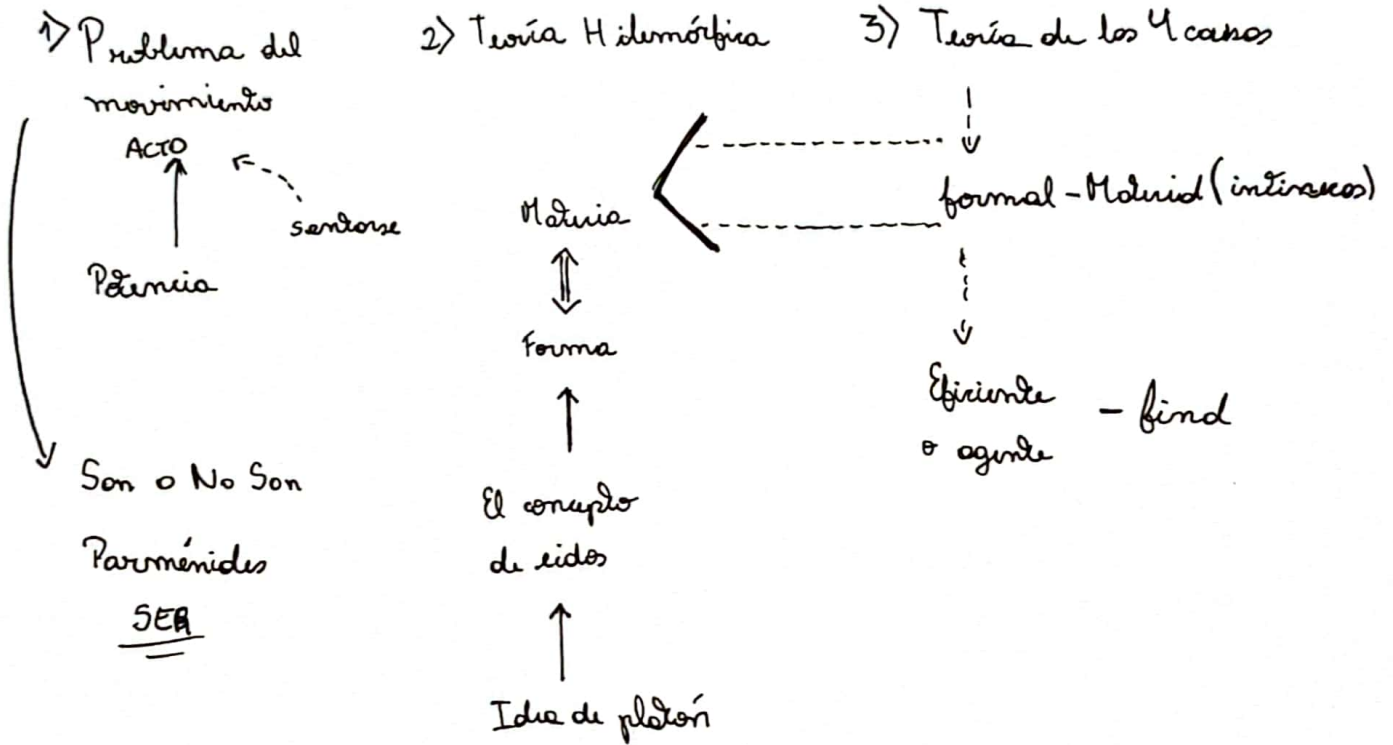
1) Problema del movimiento

ACTO

sentarse

Potencia

Son o No Son

Parménides

SER

2) Teoría Hilemórfica

Materia

Forma

El concepto de eidos

Idea de platón

3) Teoría de las 4 causas

formal - Material (intrínsecas)

Eficiente o agente - final